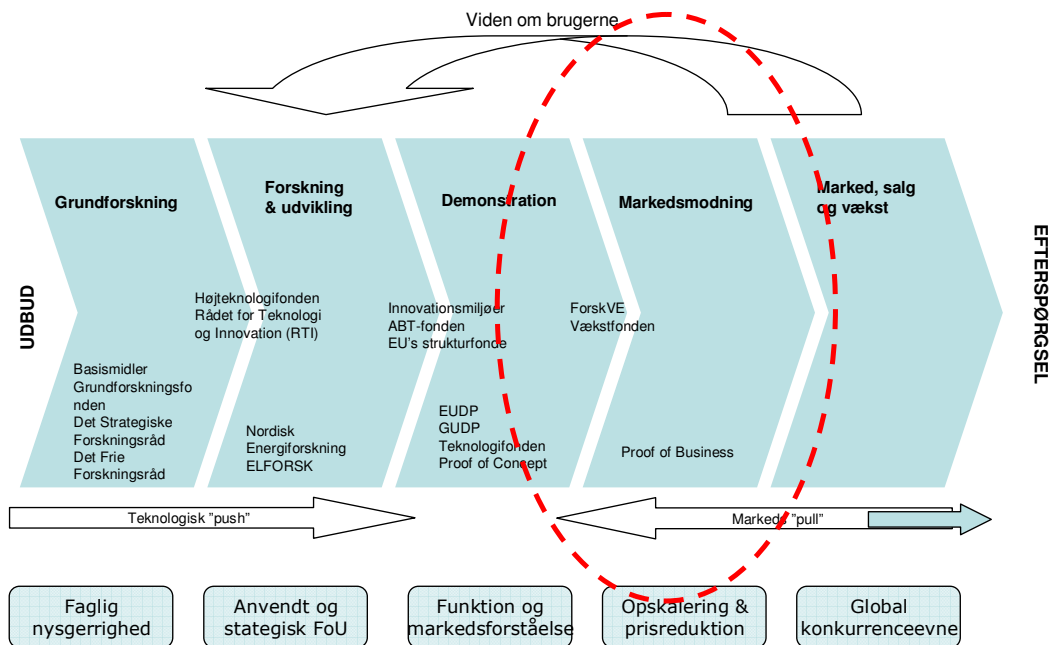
Viden om brugerne

UDBUD

Grundforskning

Basismidler
Grundforskningsfonden
Det Strategiske Forskningsråd
Det Frie Forskningsråd

Forskning & udvikling

Højteknologifonden
Rådet for Teknologi og Innovation (RTI)

Nordisk Energiforskning
ELFORSK

Demonstration

Innovationsmiljøer
ABT-fonden
EU's strukturfonde

EUDP
GUDP
Teknologifonden
Proof of Concept

Markedsmodning

ForskVE
Vækstfonden

Proof of Business

Marked, salg og vækst

EFTERSPØRGSEL

Teknologisk "push"

Markeds "pull"

Faglig nysgerrighed

Anvendt og stategisk FoU

Funktion og markedsforståelse

Opskalering & prisreduktion

Global konkurrenceevne